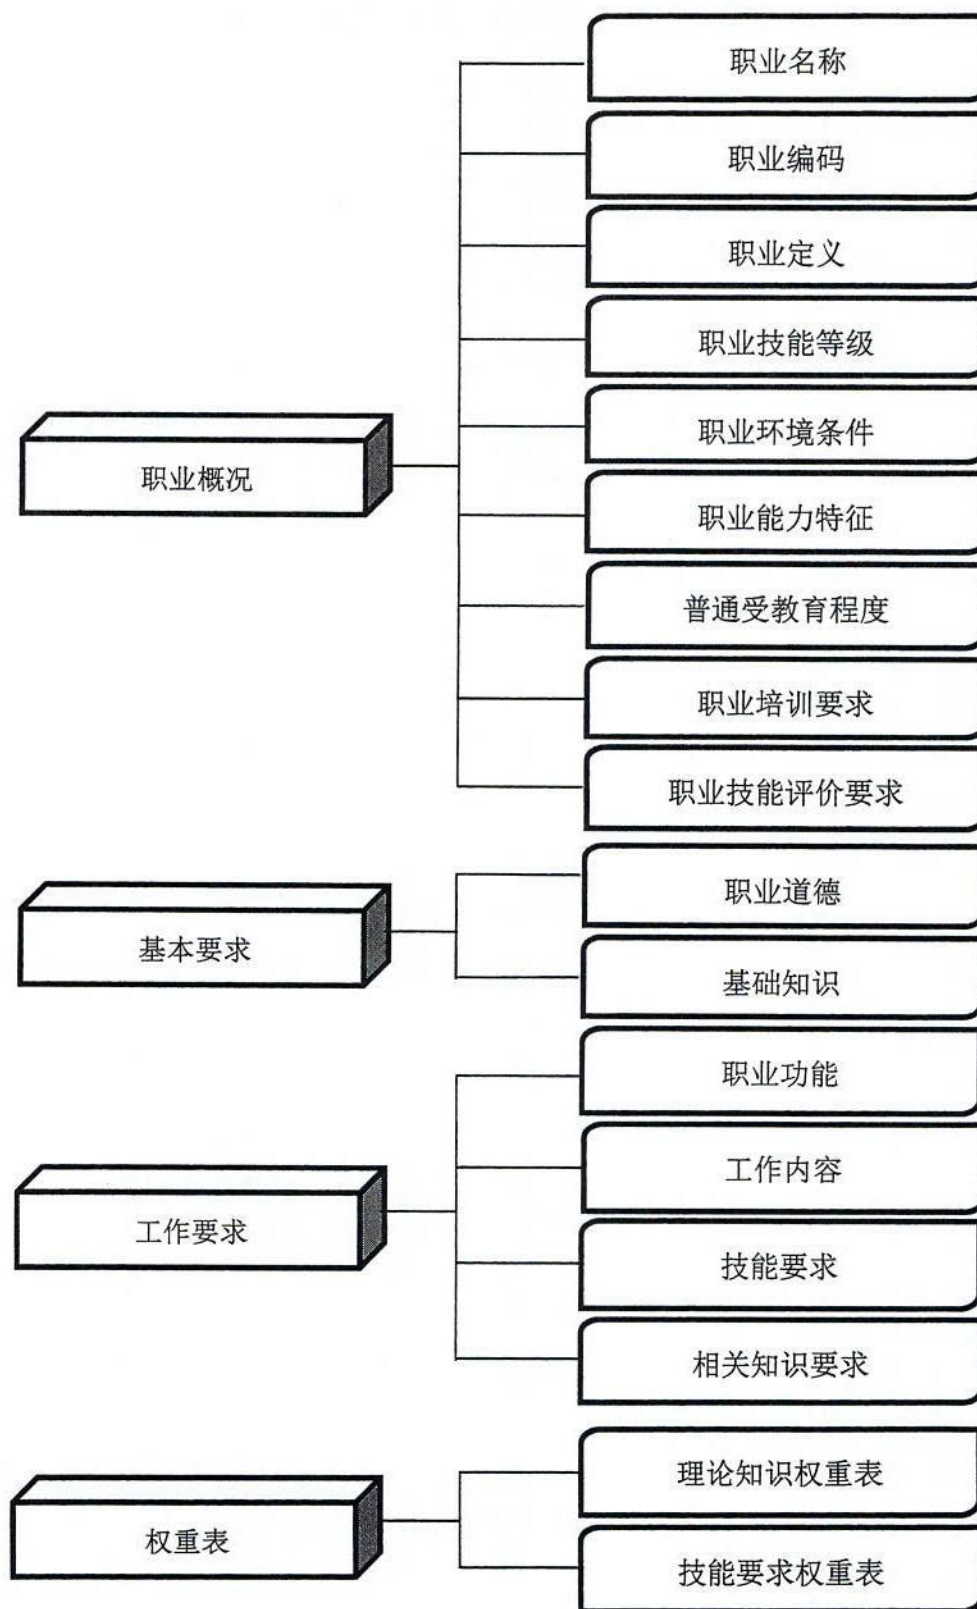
职业概况

职业名称

职业编码

职业定义

职业技能等级

职业环境条件

职业能力特征

普通受教育程度

职业培训要求

职业技能评价要求

基本要求

职业道德

基础知识

工作要求

职业功能

工作内容

技能要求

相关知识要求

权重表

理论知识权重表

技能要求权重表